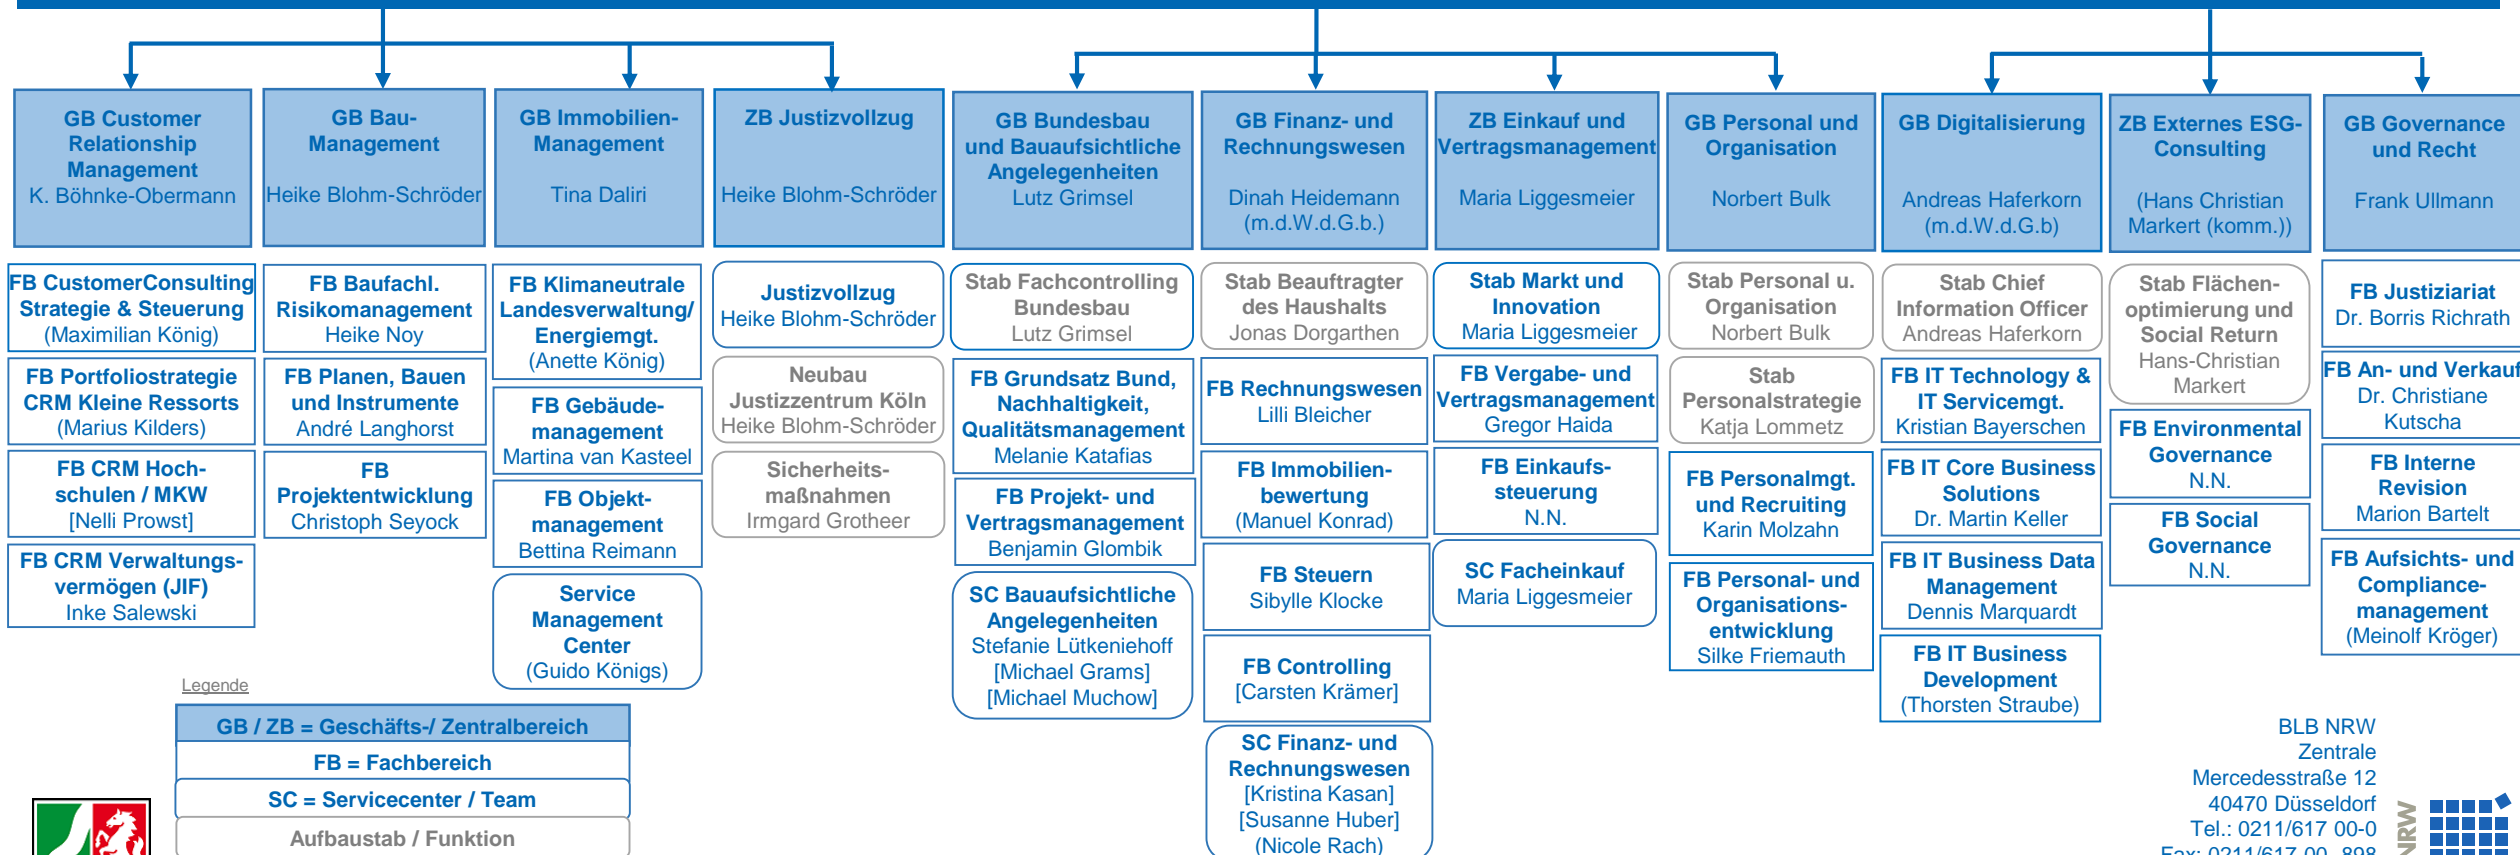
GB Customer Relationship Management
K. Böhnke-Obermann

GB Bau-Management
Heike Blohm-Schröder

GB Immobilien-Management
Tina Daliri

ZB Justizvollzug
Heike Blohm-Schröder

GB Bundesbau und Bauaufsichtliche Angelegenheiten
Lutz Grimsel

GB Finanz- und Rechnungswesen
Dinah Heidemann (m.d.W.d.G.b.)

ZB Einkauf und Vertragsmanagement
Maria Liggesmeier

GB Personal und Organisation
Norbert Bulk

GB Digitalisierung
Andreas Haferkorn (m.d.W.d.G.b)

ZB Externes ESG-Consulting
(Hans Christian Markert (komm.))

GB Governance und Recht
Frank Ullmann

FB CustomerConsulting Strategie & Steuerung
(Maximilian König)

FB Portfoliostrategie CRM Kleine Ressorts
(Marius Kilders)

FB CRM Hoch-schulen / MKW
[Nelli Prowst]

FB CRM Verwaltungs-vermögen (JIF)
Inke Salewski

FB Baufachl. Risikomanagement
Heike Noy

FB Planen, Bauen und Instrumente
André Langhorst

FB Projektentwicklung
Christoph Seyock

FB Klimaneutrale Landesverwaltung/ Energiemgt.
(Anette König)

FB Gebäude-management
Martina van Kasteel

FB Objekt-management
Bettina Reimann

Service Management Center
(Guido Königs)

Justizvollzug
Heike Blohm-Schröder

Neubau Justizzentrum Köln
Heike Blohm-Schröder

Sicherheits-maßnahmen
Irmgard Grotheer

Stab Fachcontrolling Bundesbau
Lutz Grimsel

FB Grundsatz Bund, Nachhaltigkeit, Qualitätsmanagement
Melanie Katafias

FB Projekt- und Vertragsmanagement
Benjamin Glombik

SC Bauaufsichtliche Angelegenheiten
Stefanie Lütkeniehoff
[Michael Grams]
[Michael Muchow]

Stab Beauftragter des Haushalts
Jonas Dorgarthen

FB Rechnungswesen
Lilli Bleicher

FB Immobilien-bewertung
(Manuel Konrad)

FB Steuern
Sibylle Klocke

FB Controlling
[Carsten Krämer]

SC Finanz- und Rechnungswesen
[Kristina Kasan]
[Susanne Huber]
(Nicole Rach)

Stab Markt und Innovation
Maria Liggesmeier

FB Vergabe- und Vertragsmanagement
Gregor Haida

FB Einkaufs-steuerung
N.N.

SC Facheinkauf
Maria Liggesmeier

Stab Personal u. Organisation
Norbert Bulk

Stab Personalstrategie
Katja Lommetz

FB Personalmgt. und Recruiting
Karin Molzahn

FB Personal- und Organisations-entwicklung
Silke Friemauth

Stab Chief Information Officer
Andreas Haferkorn

FB IT Technology & IT Servicemgt.
Kristian Bayerschen

FB IT Core Business Solutions
Dr. Martin Keller

FB IT Business Data Management
Dennis Marquardt

FB IT Business Development
(Thorsten Straube)

Stab Flächen-optimierung und Social Return
Hans-Christian Markert

FB Environmental Governance
N.N.

FB Social Governance
N.N.

FB Justiziariat
Dr. Borris Richrath

FB An- und Verkauf
Dr. Christiane Kutscha

FB Interne Revision
Marion Bartelt

FB Aufsichts- und Compliance-management
(Meinolf Kröger)

Legende
GB / ZB = Geschäfts-/ Zentralbereich
FB = Fachbereich
SC = Servicecenter / Team
Aufbaustab / Funktion

BLB NRW
Zentrale
Mercedesstraße 12
40470 Düsseldorf
Tel.: 0211/617 00-0
Fax: 0211/617 00- 898

NRW